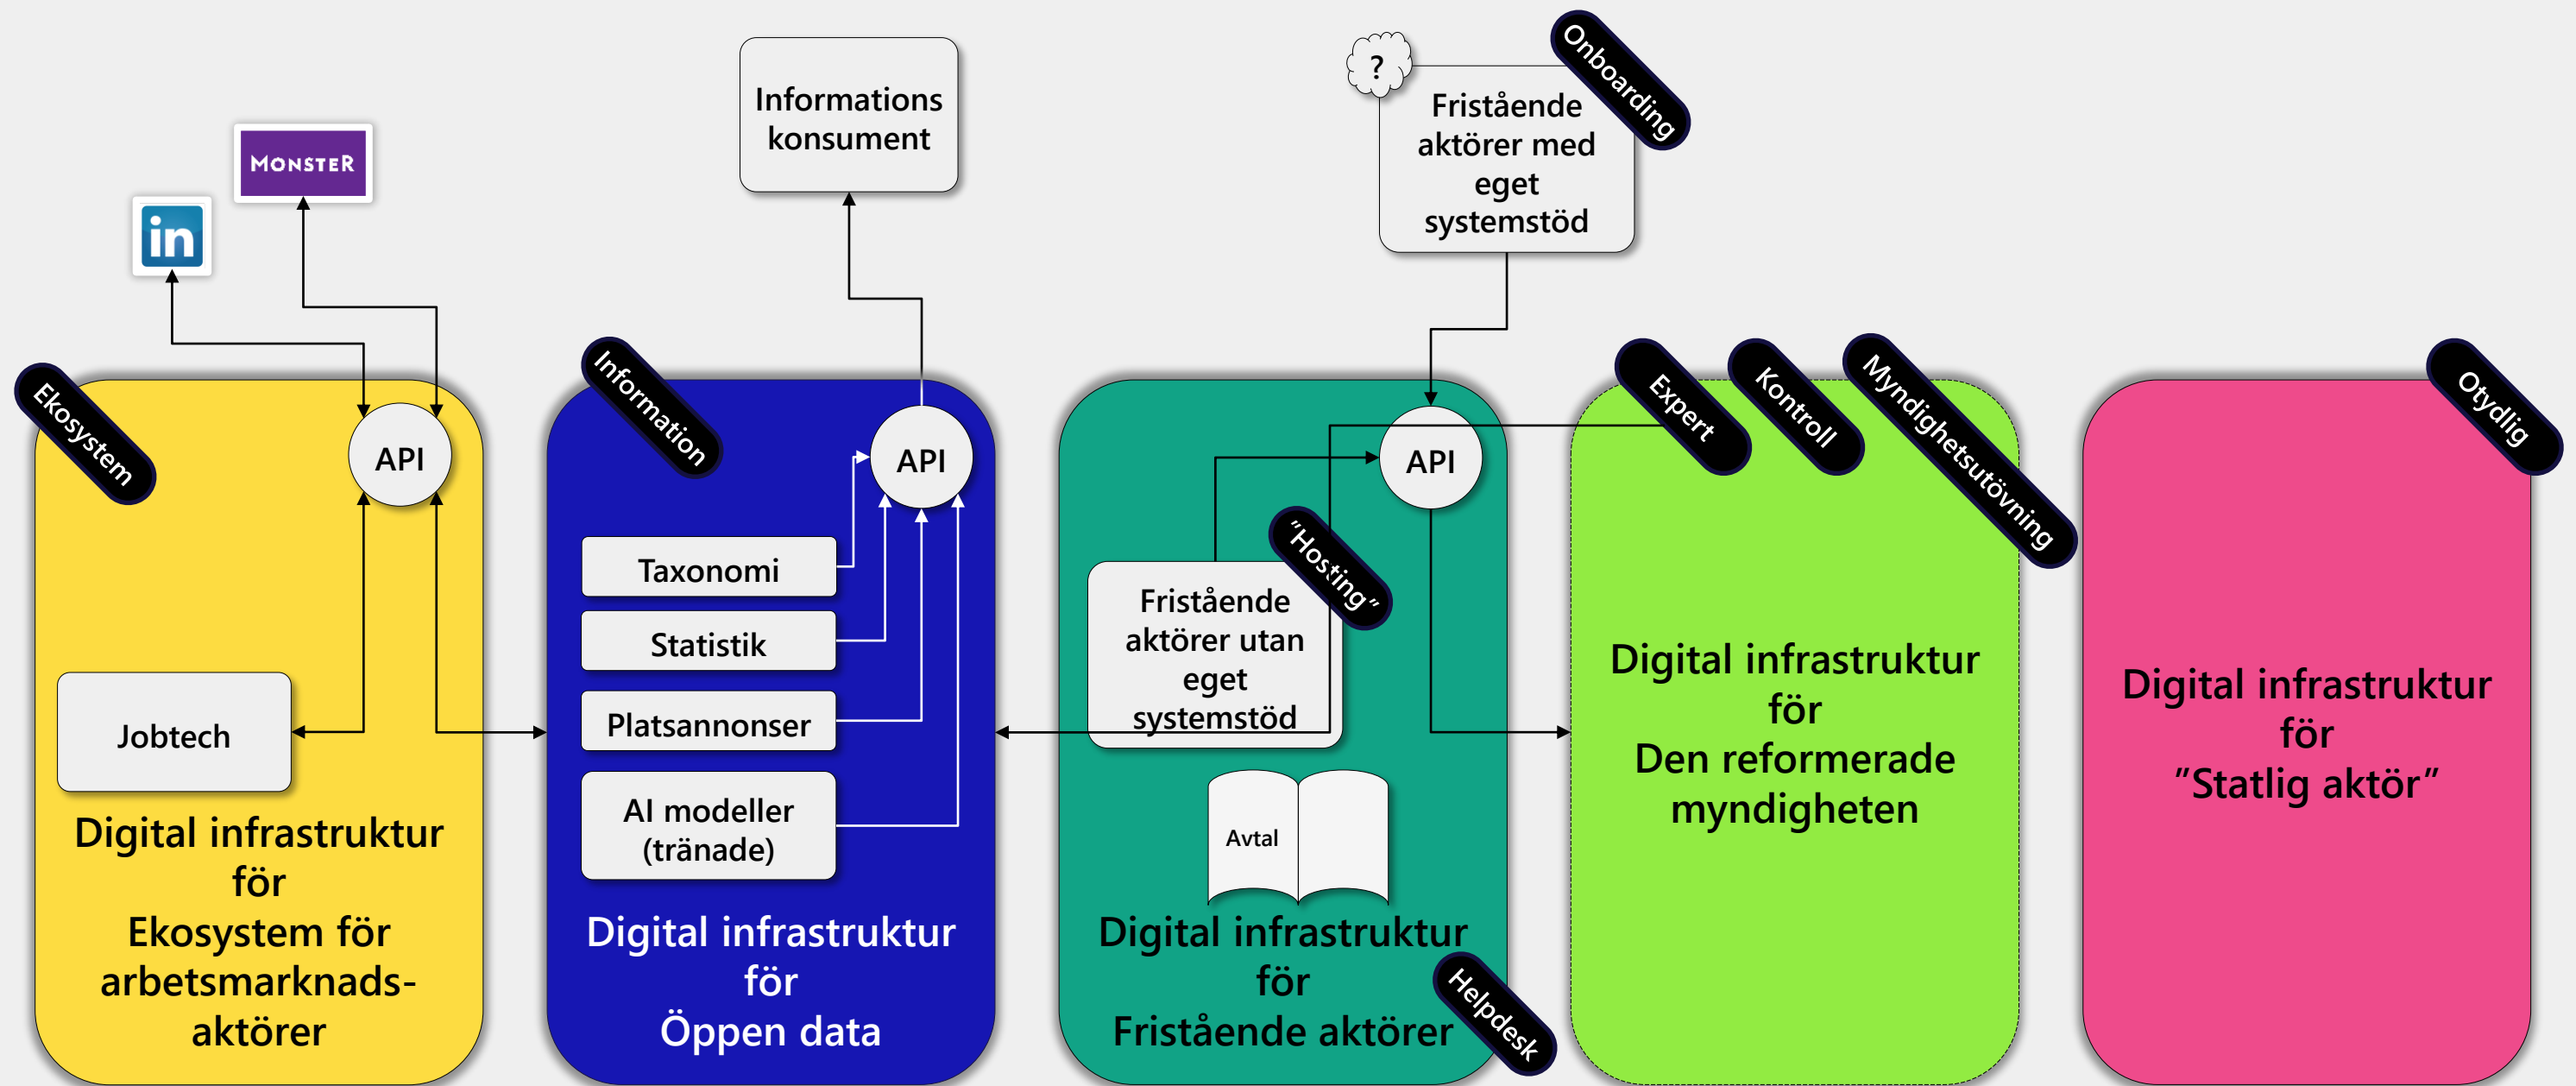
Informations konsument

?

Fristående aktörer med eget systemstöd

Onboarding

MONSTER

in

Ekosystem

API

Jobtech

Digital infrastruktur för Ekosystem för arbetsmarknadsaktörer

Information

API

Taxonomi

Statistik

Platsannonser

AI modeller (tränade)

Digital infrastruktur för Öppen data

API

Fristående aktörer utan eget systemstöd

"Hosting"

Avtal

Digital infrastruktur för Fristående aktörer

Helpdesk

Expert

Kontroll

Myndighetsutövning

Digital infrastruktur för Den reformerade myndigheten

Otydlig

Digital infrastruktur för "Statlig aktör"